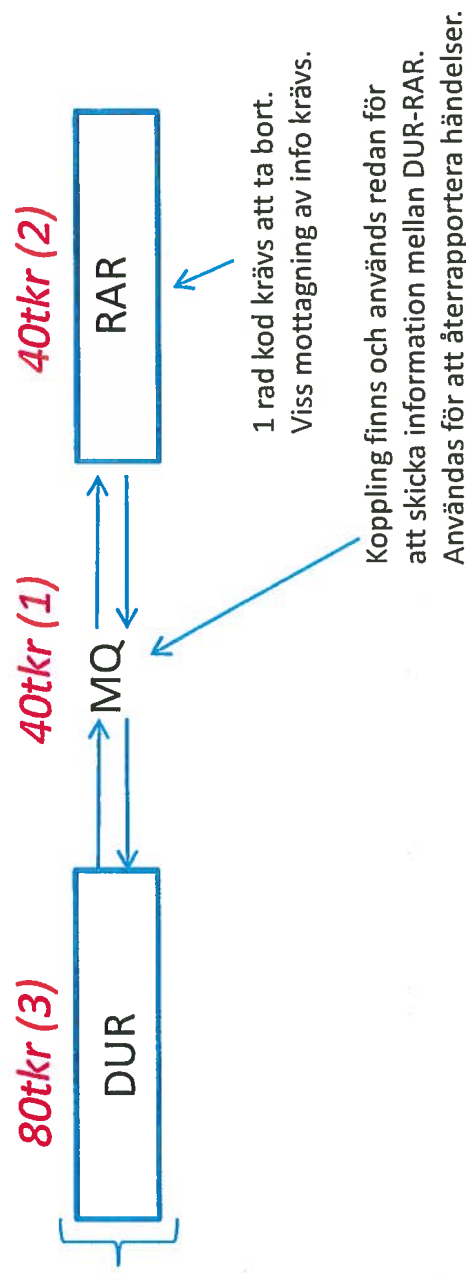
80tkr (3)
DUR

40tkr (1)
MQ

40tkr (2)
RAR

1 rad kod krävs att ta bort.
Viss mottagning av info krävs.

Koppling finns och används redan för att skicka information mellan DUR-RAR. Användas för att återrapportera händelser.